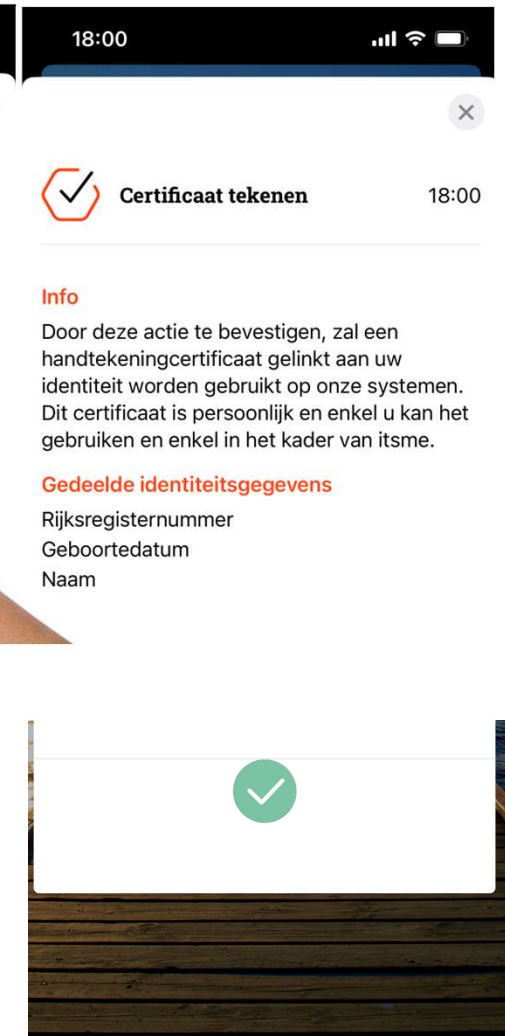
18:00

Certificaat tekenen

18:00

Info

Door deze actie te bevestigen, zal een handtekeningcertificaat gelinkt aan uw identiteit worden gebruikt op onze systemen. Dit certificaat is persoonlijk en enkel u kan het gebruiken en enkel in het kader van itsme.

Gedeelde identiteitsgegevens

Rijksregisternummer
Geboortedatum
Naam